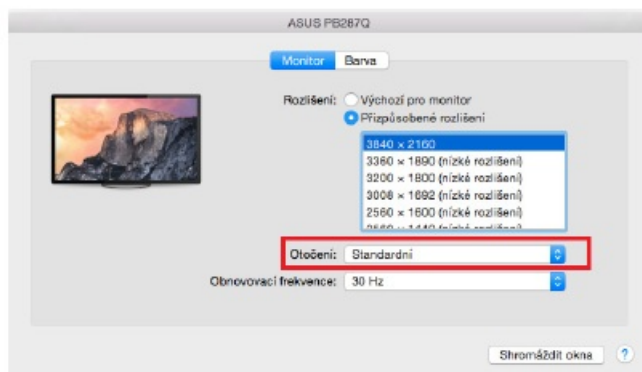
ASUS PB287Q

Monitor Barva

Rozlišení: Výchozí pro monitor
Přizpůsobené rozlišení

3840 × 2160
3360 × 1890 (nízké rozlišení)
3200 × 1800 (nízké rozlišení)
3008 × 1692 (nízké rozlišení)
2560 × 1600 (nízké rozlišení)
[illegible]

Otočení: Standardní

Obnovovací frekvence: 30 Hz

Shromáždit okna ?